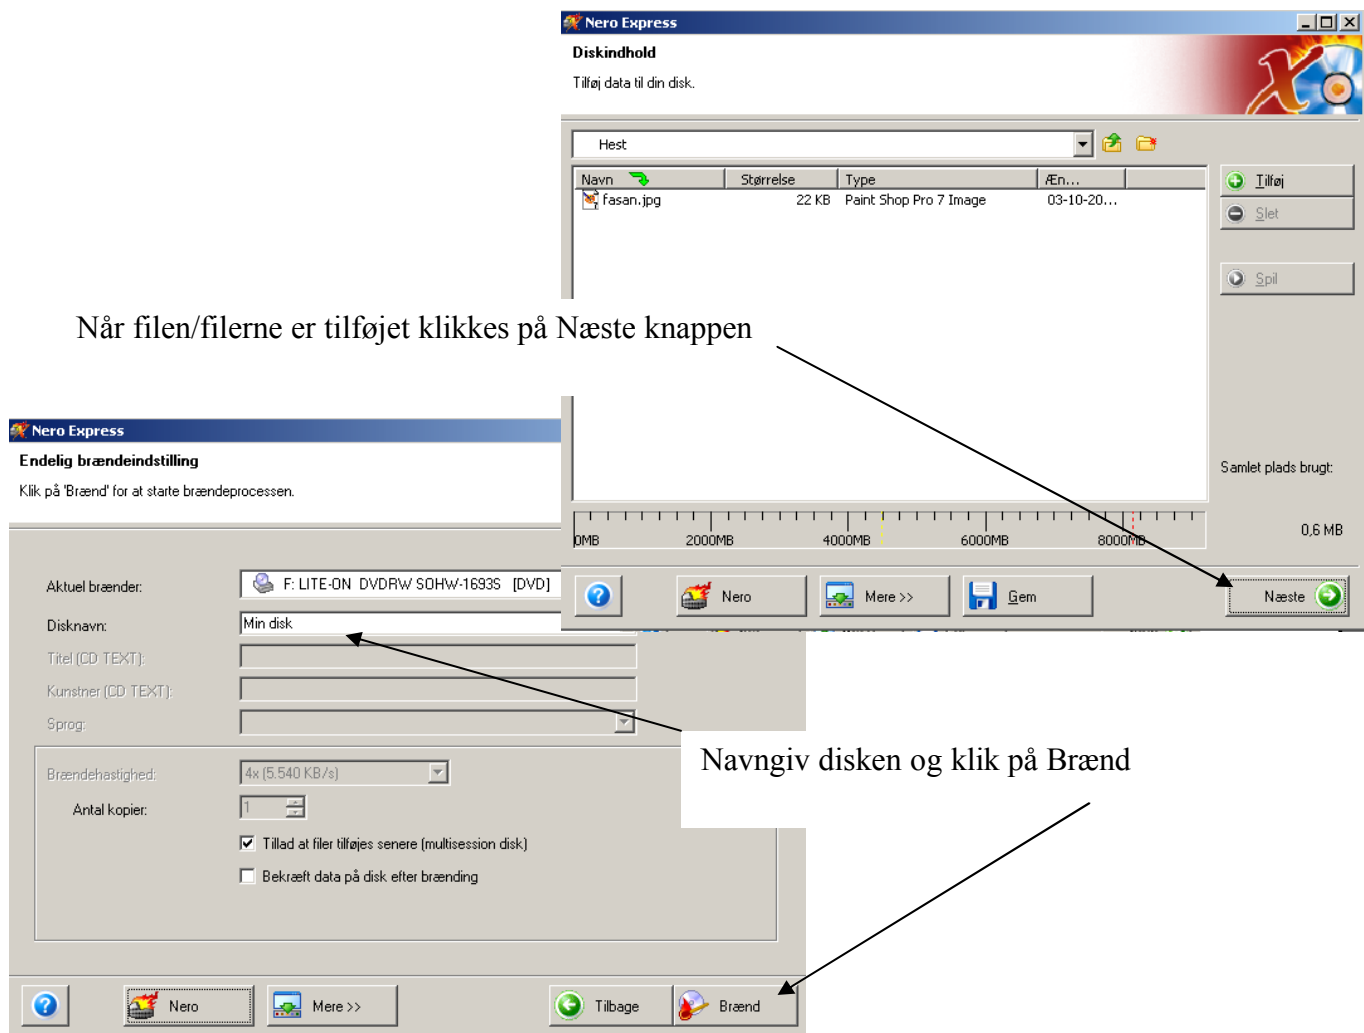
Nero Express

Diskindhold

Tilføj data til din disk.

Hest

| Navn | Størrelse | Type | Æn... |
|---|---|---|---|
| fasan.jpg | 22 KB | Paint Shop Pro 7 Image | 03-10-20... |

Tilføj

Slet

Spil

Samlet plads brugt:

0,6 MB

0MB 2000MB 4000MB 6000MB 8000MB

Nero

Mere >>

Gem

Næste

Når filen/filerne er tilføjet klikkes på Næste knappen

Nero Express

Endelig brændeindstilling

Klik på 'Brænd' for at starte brændeprocessen.

Aktuel brænder: F: LITE-ON DVDRW SOHW-1693S [DVD]

Disknavn: Min disk

Titel (CD TEXT):

Kunstner (CD TEXT):

Sprog:

Brændehastighed: 4x (5.540 KB/s)

Antal kopier: 1

Tillad at filer tilføjes senere (multisession disk)

Bekræft data på disk efter brænding

Navngiv disken og klik på Brænd

Nero

Mere >>

Tilbage

Brænd